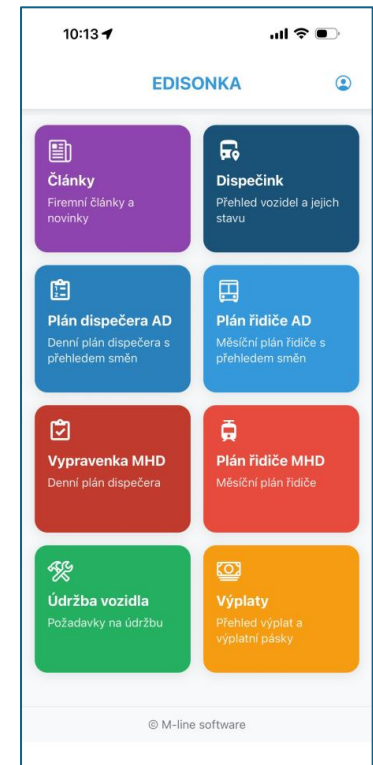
10:13

EDISONKA

Články
Firemní články a novinky

Dispečink
Přehled vozidel a jejich stavu

Plán dispečera AD
Denní plán dispečera s přehledem směn

Plán řidiče AD
Měsíční plán řidiče s přehledem směn

Vypravenka MHD
Denní plán dispečera

Plán řidiče MHD
Měsíční plán řidiče

Údržba vozidla
Požadavky na údržbu

Výplaty
Přehled výplat a výplatní pásky

© M-line software